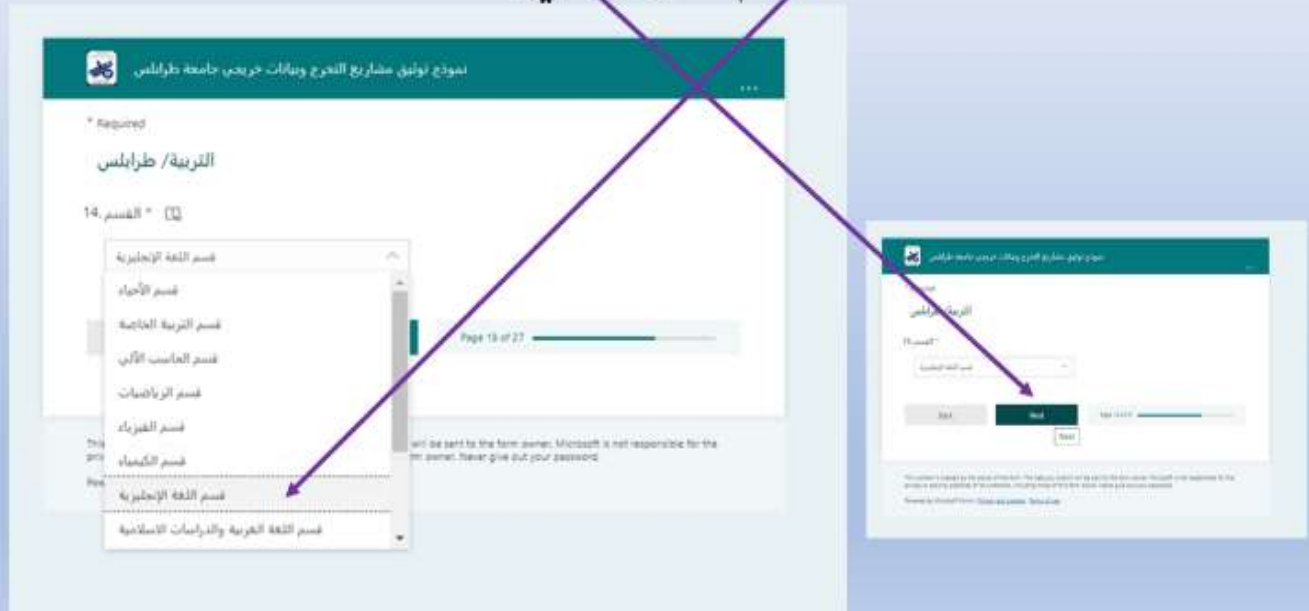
نموذج توثيق مشاريع التخرج وبيانات خريجي جامعة طرابلس

...

* Required

التربية/ طرابلس

14. القسم *

قسم اللغة الإنجليزية

قسم الأحياء
قسم التربية الخاصة
قسم الحاسب الآلي
قسم الرياضيات
قسم الفيزياء
قسم الكيمياء
قسم اللغة الإنجليزية
قسم اللغة العربية والدراسات الاسلامية

Page 15 of 27

This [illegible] will be sent to the form owner. Microsoft is not responsible for the pri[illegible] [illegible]rm owner. Never give out your password.

Pow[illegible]

نموذج توثيق مشاريع التخرج وبيانات خريجي جامعة طرابلس

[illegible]

التربية/ طرابلس

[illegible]

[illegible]

Back

Next

Next

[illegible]

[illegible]